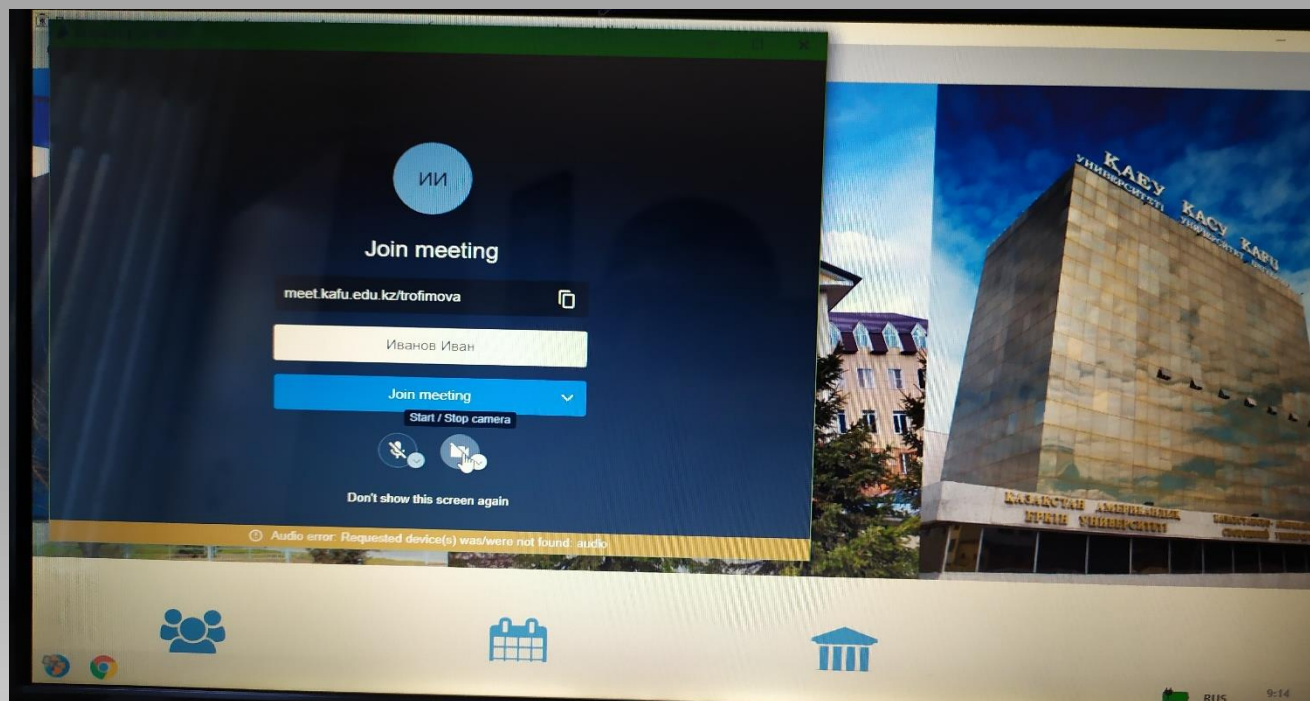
ИИ

Join meeting

meet.kafu.edu.kz/trofimova

Иванов Иван

Join meeting

Start / Stop camera

Don't show this screen again

Audio error: Requested device(s) was/were not found: audio

КАЗУ УНИВЕРСИТЕТІ КАСУ КАРУ

ҚАЗАҚСТАН АМЕРИКАНДЫҚ ЕРКІН УНИВЕРСИТЕТІ

RUS 9:14